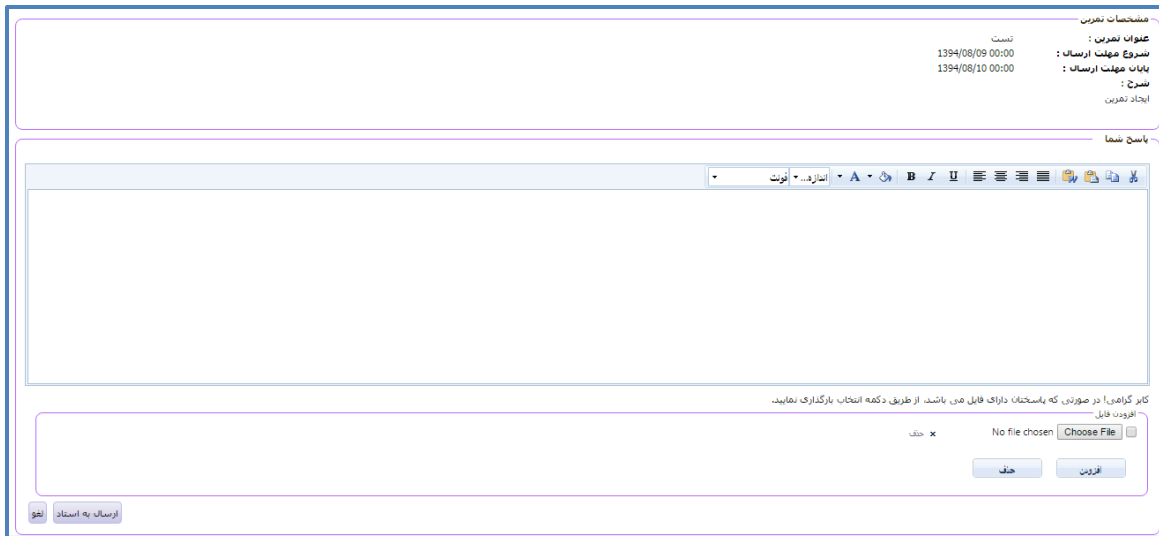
مشخصات تمرین

عنوان تمرین : تست
شروع مهلت ارسال : 1394/08/09 00:00
پایان مهلت ارسال : 1394/08/10 00:00
شرح :
ایجاد تمرین

پاسخ شما

فونت اندازه...

کاربر گرامی! در صورتی که پاسختان دارای فایل می باشد، از طریق دکمه انتخاب بارگذاری نمایید.

افزودن فایل

Choose File No file chosen

حذف

افزودن حذف

ارسال به استاد لغو